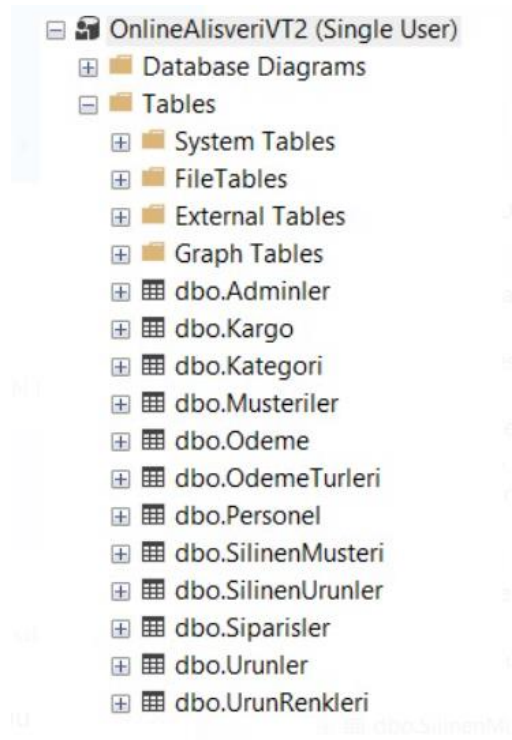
OnlineAlisveriVT2 (Single User)
Database Diagrams
Tables
System Tables
FileTables
External Tables
Graph Tables
dbo.Adminler
dbo.Kargo
dbo.Kategori
dbo.Musteriler
dbo.Odeme
dbo.OdemeTurleri
dbo.Personel
dbo.SilinenMusteri
dbo.SilinenUrunler
dbo.Siparisler
dbo.Urunler
dbo.UrunRenkleri